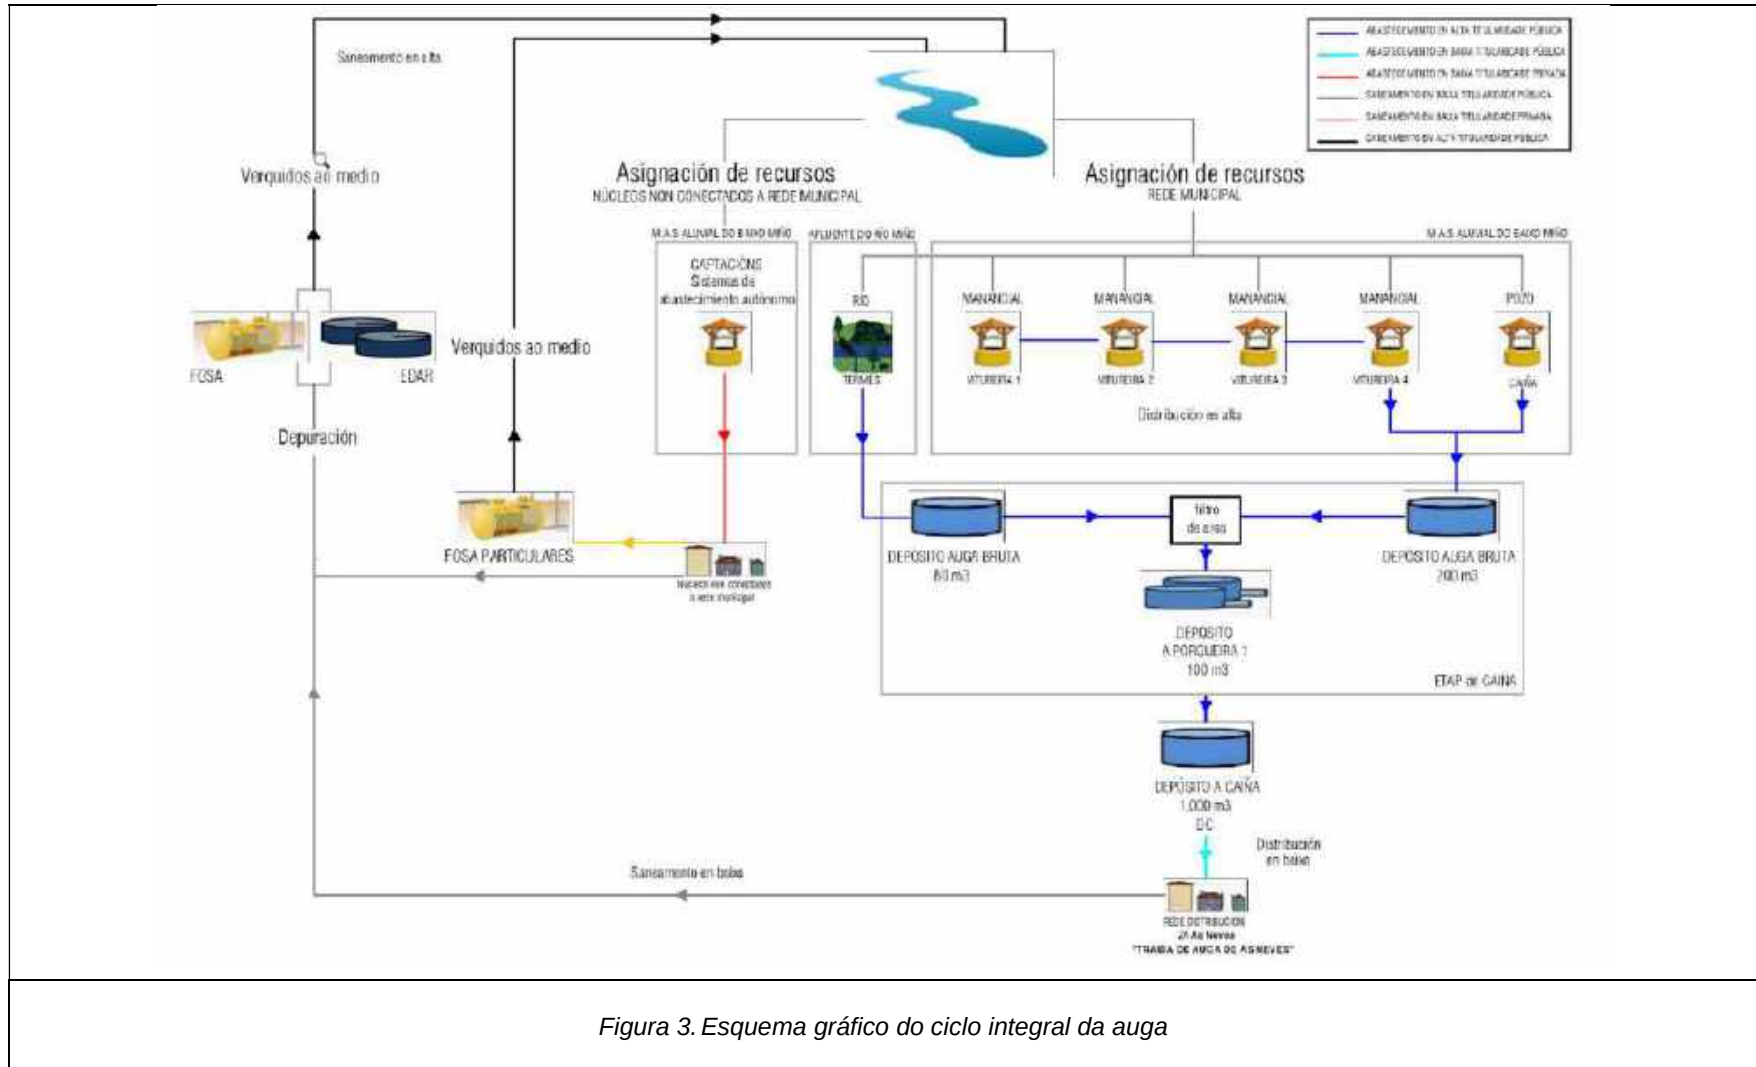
Saneamento en alta

ABASTECEMENTO EN ALTA TITULARIDADE PÚBLICA
ABASTECEMENTO EN BAIXA TITULARIDADE PÚBLICA
ABASTECEMENTO EN BAIXA TITULARIDADE PRIVADA
SANEAMENTO EN BAIXA TITULARIDADE PÚBLICA
SANEAMENTO EN BAIXA TITULARIDADE PRIVADA
SANEAMENTO EN ALTA TITULARIDADE PÚBLICA

Verquidos ao medio

Asignación de recursos
NÚCLEOS NON CONECTADOS A REDE MUNICIPAL

Asignación de recursos
REDE MUNICIPAL

M.A.S. ALUVIAL DO BAIXO MIÑO
AFLUENTE DO RÍO MIÑO
M.A.S. ALUVIAL DO BAIXO MIÑO

CAPTACIÓNS
Sistemas de abastecimiento autónomo

RÍO
TERMES

MANANCIAL
VITUREIRA 1
MANANCIAL
VITUREIRA 2
MANANCIAL
VITUREIRA 3
MANANCIAL
VITUREIRA 4
POZO
CAIÑA

Distribución en alta

FOSA
EDAR
Depuración

Verquidos ao medio

FOSA PARTICULARES
Núcleos non conectados a rede municipal

filtro de area

DEPÓSITO AUGA BRUTA
80 m3

DEPÓSITO AUGA BRUTA
200 m3

DEPÓSITO
A PORQUEIRA 1
100 m3

ETAP de CAIÑA

DEPÓSITO A CAIÑA
1.000 m3
DC

Distribución en baixa

Saneamento en baixa

REDE DISTRIBUCIÓN
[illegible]
"TRAIDA DE AUGA DE AS NEVES"

Figura 3. Esquema gráfico do ciclo integral da auga